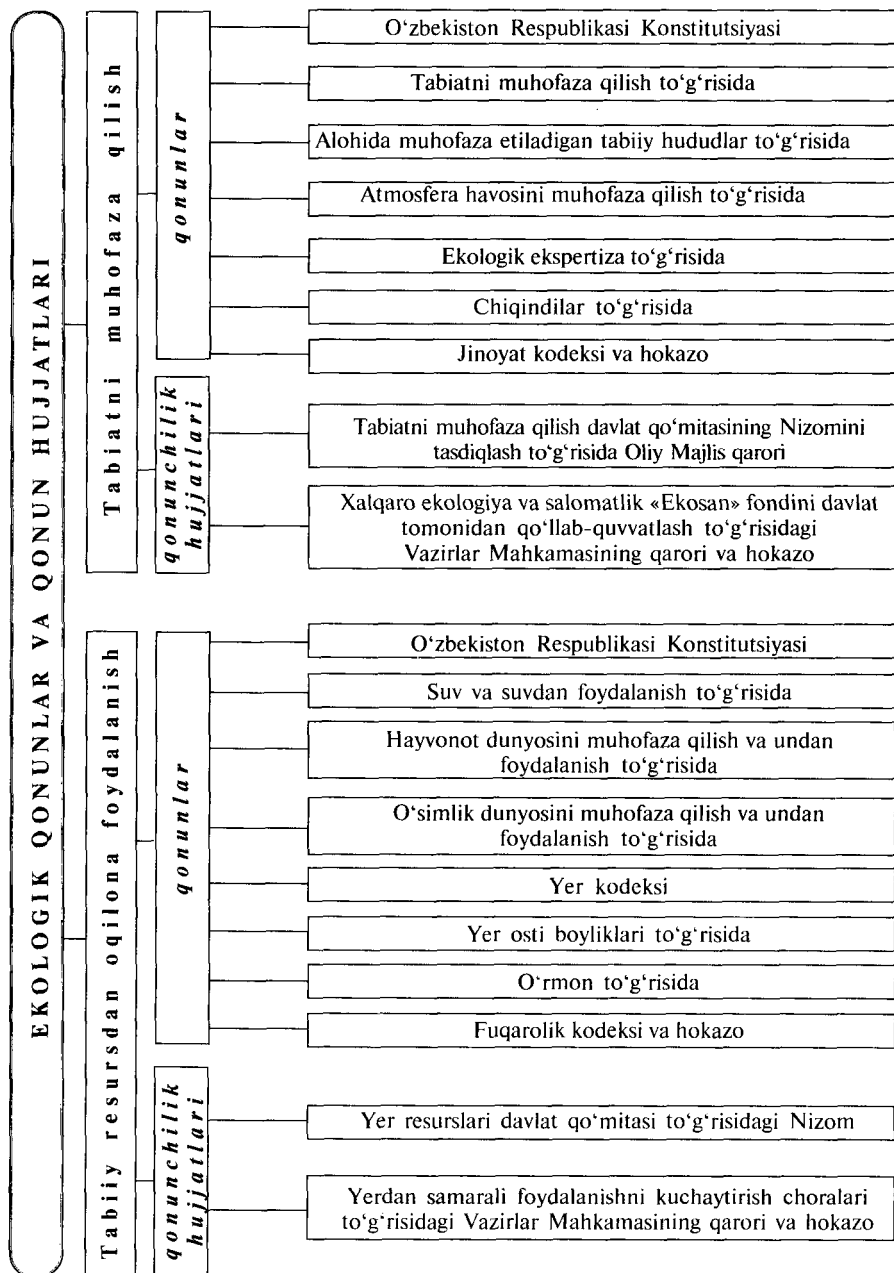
EKOLOGIK QONUNLAR VA QONUN HUJJATLARI

Tabiatni muhofaza qilish

qonunlar

O‘zbekiston Respublikasi Konstitutsiyasi

Tabiatni muhofaza qilish to‘g‘risida

Alohida muhofaza etiladigan tabiiy hududlar to‘g‘risida

Atmosfera havosini muhofaza qilish to‘g‘risida

Ekologik ekspertiza to‘g‘risida

Chiqindilar to‘g‘risida

Jinoyat kodeksi va hokazo

qonunchilik hujjatlari

Tabiatni muhofaza qilish davlat qo‘mitasining Nizomini tasdiqlash to‘g‘risida Oliy Majlis qarori

Xalqaro ekologiya va salomatlik «Ekosan» fondini davlat tomonidan qo‘llab-quvvatlash to‘g‘risidagi Vazirlar Mahkamasining qarori va hokazo

Tabiiy resursdan oqilona foydalanish

qonunlar

O‘zbekiston Respublikasi Konstitutsiyasi

Suv va suvdan foydalanish to‘g‘risida

Hayvonot dunyosini muhofaza qilish va undan foydalanish to‘g‘risida

O‘simlik dunyosini muhofaza qilish va undan foydalanish to‘g‘risida

Yer kodeksi

Yer osti boyliklari to‘g‘risida

O‘rmon to‘g‘risida

Fuqarolik kodeksi va hokazo

qonunchilik hujjatlari

Yer resurslari davlat qo‘mitasi to‘g‘risidagi Nizom

Yerdan samarali foydalanishni kuchaytirish choralari to‘g‘risidagi Vazirlar Mahkamasining qarori va hokazo